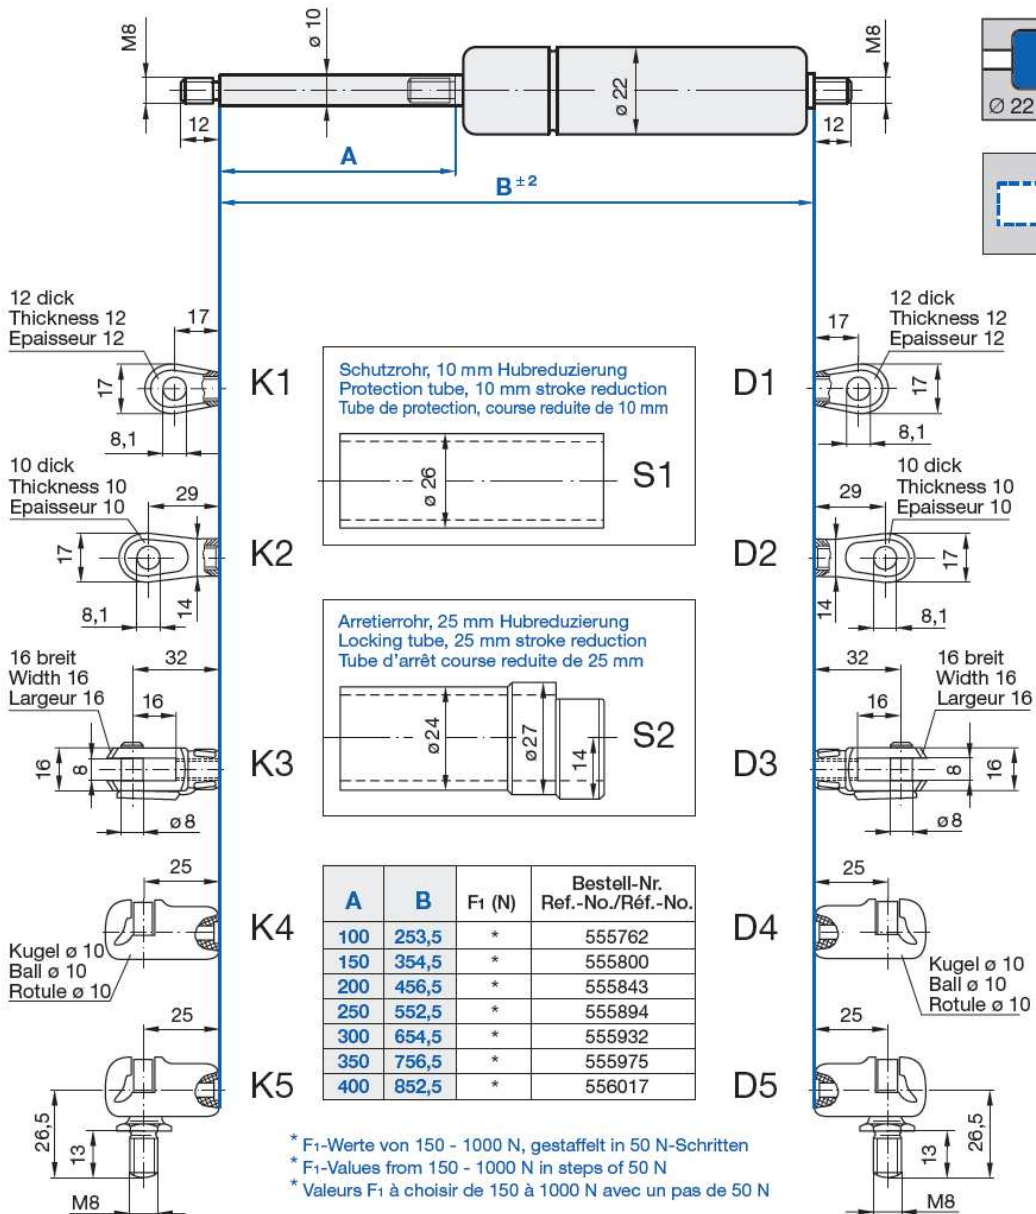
M8
ø 10
M8
ø 22
Ø 22
12
12
A
$B^{\pm 2}$

12 dick
Thickness 12
Epaisseur 12
17
17
8,1
K1

10 dick
Thickness 10
Epaisseur 10
29
17
8,1
14
K2

16 breit
Width 16
Largeur 16
32
16
16
8
ø 8
K3

25
Kugel ø 10
Ball ø 10
Rotule ø 10
K4

25
26,5
13
M8
K5

Schutzrohr, 10 mm Hubreduzierung
Protection tube, 10 mm stroke reduction
Tube de protection, course reduite de 10 mm
ø 26
S1

Arretierrohr, 25 mm Hubreduzierung
Locking tube, 25 mm stroke reduction
Tube d'arrêt course reduite de 25 mm
ø 24
ø 27
14
S2

| A | B | F1 (N) | Bestell-Nr. Ref.-No./Réf.-No. |
|---|---|---|---|
| 100 | 253,5 | * | 555762 |
| 150 | 354,5 | * | 555800 |
| 200 | 456,5 | * | 555843 |
| 250 | 552,5 | * | 555894 |
| 300 | 654,5 | * | 555932 |
| 350 | 756,5 | * | 555975 |
| 400 | 852,5 | * | 556017 |

* F1-Werte von 150 - 1000 N, gestaffelt in 50 N-Schritten
* F1-Values from 150 - 1000 N in steps of 50 N
* Valeurs F1 à choisir de 150 à 1000 N avec un pas de 50 N

12 dick
Thickness 12
Epaisseur 12
17
17
8,1
D1

10 dick
Thickness 10
Epaisseur 10
29
17
14
8,1
D2

16 breit
Width 16
Largeur 16
32
16
8
16
ø8
D3

25
Kugel ø 10
Ball ø 10
Rotule ø 10
D4

25
13
26,5
M8
D5